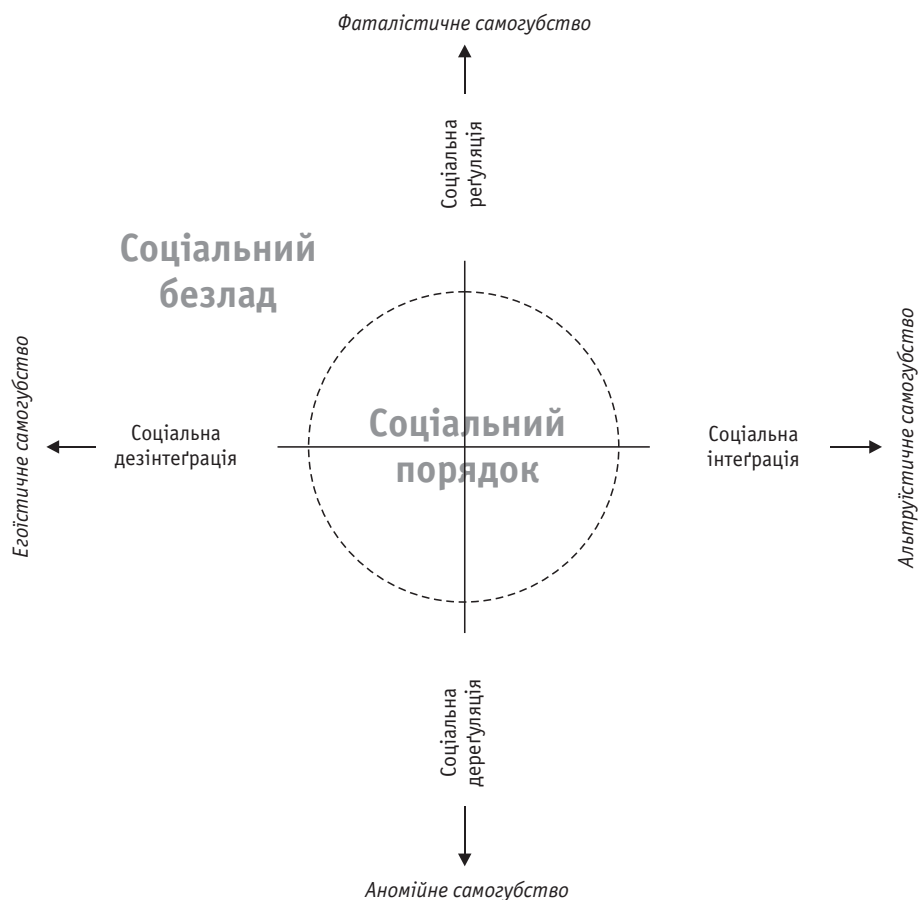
Фаталістичне самогубство

Соціальна реґуляція

Соціальний безлад

Егоїстичне самогубство

Соціальна дезінтеґрація

Соціальний порядок

Соціальна інтеґрація

Альтруїстичне самогубство

Соціальна дереґуляція

Аномійне самогубство